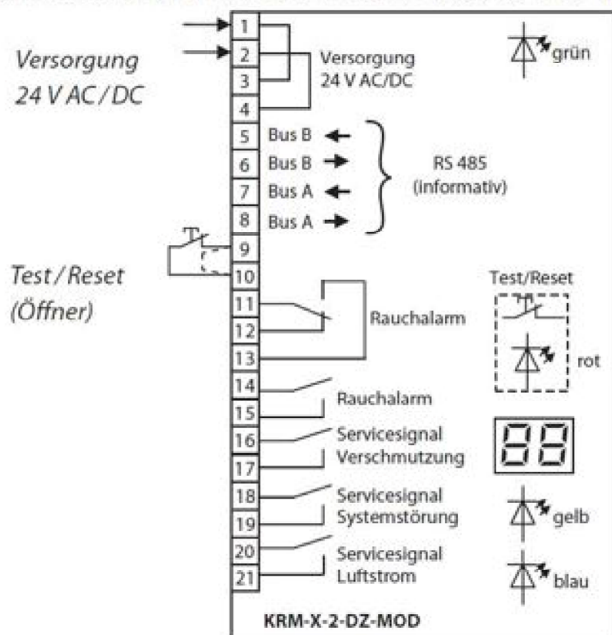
Versorgung
24 V AC / DC

1
2
3
4
Versorgung
24 V AC/DC

grün

5 Bus B
6 Bus B
7 Bus A
8 Bus A
RS 485
(informativ)

9
10
Test / Reset
(Öffner)

11
12
13
Rauchalarm

Test/Reset

rot

14
15
Rauchalarm

16
17
Servicesignal
Verschmutzung

18
19
Servicesignal
Systemstörung

gelb

20
21
Servicesignal
Luftstrom

blau

KRM-X-2-DZ-MOD